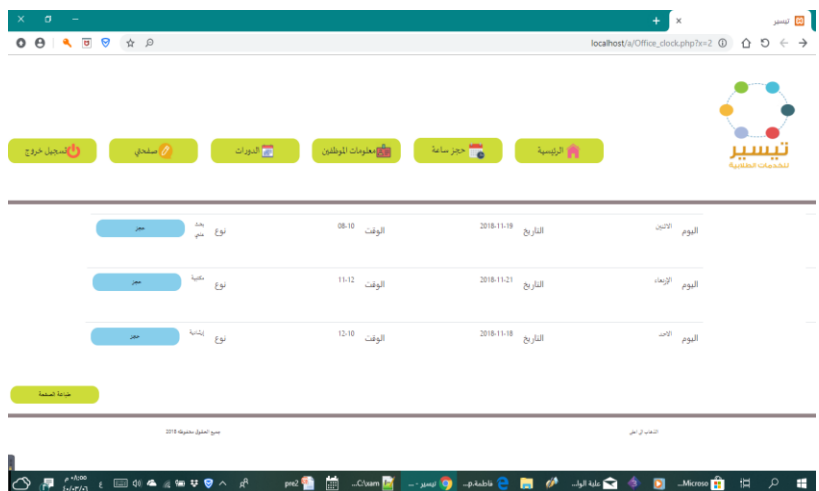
تيسير ×
localhost/a/Office_clock.php?x=2

تيسير
للخدمات الطلابية

الرئيسية
حجز ساعة
معلومات الموظفين
الدورات
صفحتي
تسجيل خروج

| اليوم | الاثنين | التاريخ | 2018-11-19 | الوقت | 08-10 | نوع | بحث علمي | حجز |
|---|---|---|---|---|---|---|---|---|
| اليوم | الأربعاء | التاريخ | 2018-11-21 | الوقت | 11-12 | نوع | مكتبية | حجز |
| اليوم | الأحد | التاريخ | 2018-11-18 | الوقت | 10-12 | نوع | إرشادية | حجز |

طباعة الصفحة

جميع الحقوق محفوظة 2018
انتقلت إلى أعلى

Microso... علية الو... فاطمة.p... تيسير -... C:\xam... pre2